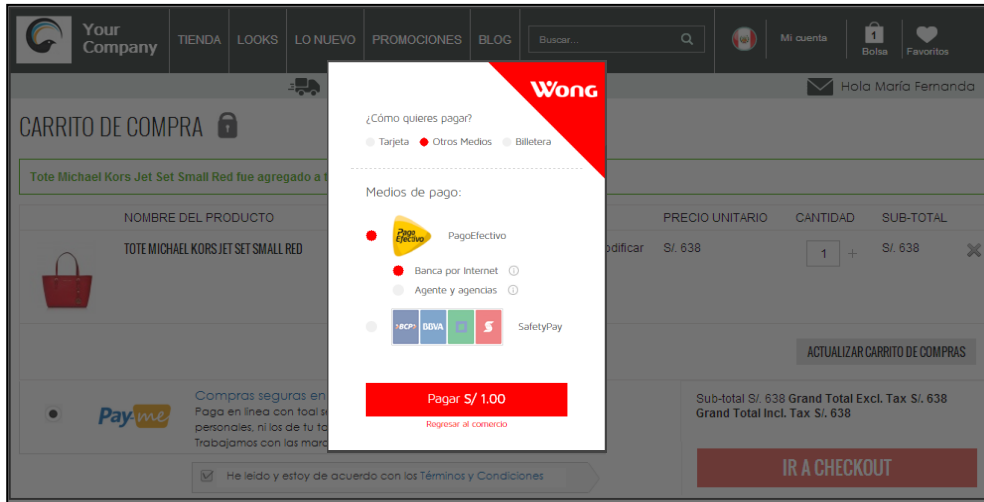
Your Company
TIENDA LOOKS LO NUEVO PROMOCIONES BLOG
Buscar...
Mi cuenta
1
Bolsa
Favoritos

Hola María Fernanda

CARRITO DE COMPRA

Tote Michael Kors Jet Set Small Red fue agregado a t

NOMBRE DEL PRODUCTO
PRECIO UNITARIO CANTIDAD SUB-TOTAL
TOTE MICHAEL KORS JET SET SMALL RED
odificar S/. 638 1 S/. 638

ACTUALIZAR CARRITO DE COMPRAS

Pay-me
Compras seguras en
Paga en linea con toal se
personales, ni los de tu ta
Trabajamos con las marc

Sub-total S/. 638 Grand Total Excl. Tax S/. 638
Grand Total Incl. Tax S/. 638

He leído y estoy de acuerdo con los Términos y Condiciones

IR A CHECKOUT

Wong
¿Cómo quieres pagar?
Tarjeta Otros Medios Billetera

Medios de pago:
Pago Efectivo PagoEfectivo
Banca por Internet
Agente y agencias
BCP BBVA S SafetyPay

Pagar S/ 1.00
Regresar al comercio